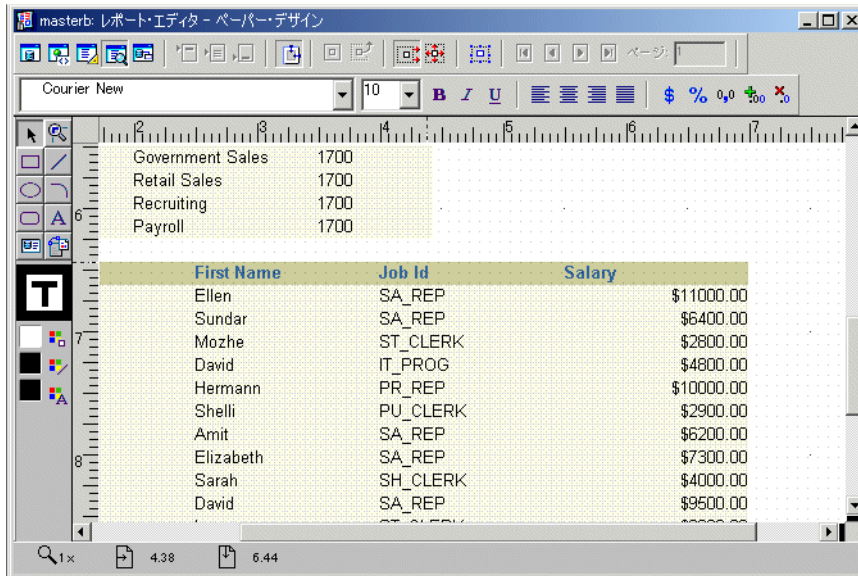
masterb: レポート・エディタ - ペーパー・デザイン

ページ:

Courier New

10

B I U

$ % 0,0

2 3 4 5 6 7

| | |
|---|---|
| Government Sales | 1700 |
| Retail Sales | 1700 |
| Recruiting | 1700 |
| Payroll | 1700 |

6

| First Name | Job Id | Salary |
|---|---|---|
| Ellen | SA_REP | $11000.00 |
| Sundar | SA_REP | $6400.00 |
| Mozhe | ST_CLERK | $2800.00 |
| David | IT_PROG | $4800.00 |
| Hermann | PR_REP | $10000.00 |
| Shelli | PU_CLERK | $2900.00 |
| Amit | SA_REP | $6200.00 |
| Elizabeth | SA_REP | $7300.00 |
| Sarah | SH_CLERK | $4000.00 |
| David | SA_REP | $9500.00 |
| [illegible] | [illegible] | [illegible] |

7

8

1x 4.38 6.44